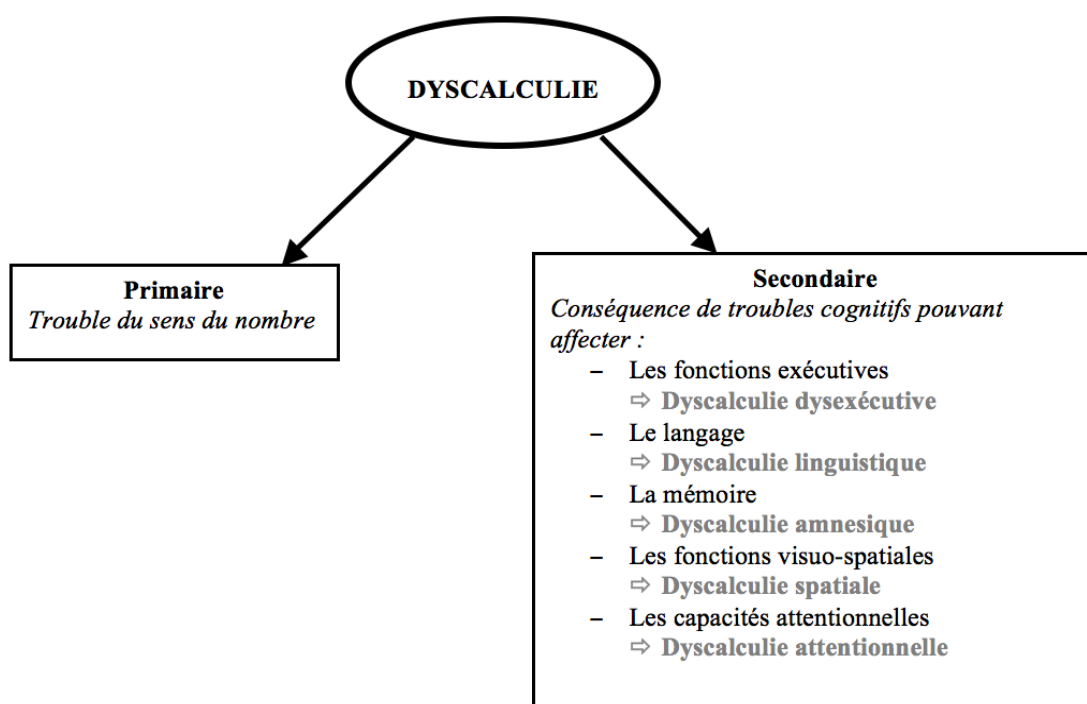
DYSCALCULIE

Primaire
Trouble du sens du nombre

Secondaire
Conséquence de troubles cognitifs pouvant affecter :
– Les fonctions exécutives
⇨ Dyscalculie dysexécutive
– Le langage
⇨ Dyscalculie linguistique
– La mémoire
⇨ Dyscalculie amnesique
– Les fonctions visuo-spatiales
⇨ Dyscalculie spatiale
– Les capacités attentionnelles
⇨ Dyscalculie attentionnelle